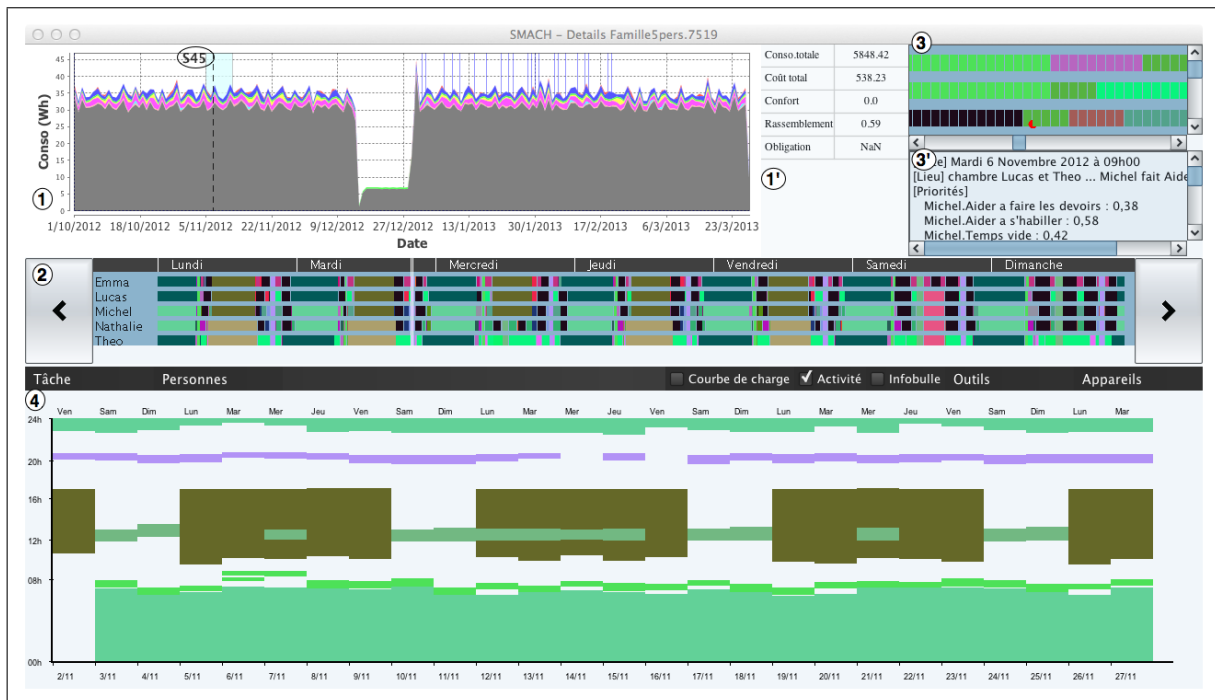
SMACH – Details Famille5pers.7519

S45

Conso (Wh)

45 40 35 30 25 20 15 10 5 0

1/10/2012 18/10/2012 5/11/2012 22/11/2012 9/12/2012 27/12/2012 13/1/2013 30/1/2013 17/2/2013 6/3/2013 23/3/2013

Date

①

| Conso.totale | 5848.42 |
|---|---|
| Coût total | 538.23 |
| Confort | 0.0 |
| Rassemblement | 0.59 |
| Obligation | NaN |

①'

③

③' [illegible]e] Mardi 6 Novembre 2012 à 09h00
[Lieu] chambre Lucas et Theo ... Michel fait Aide
[Priorités]
Michel.Aider a faire les devoirs : 0,38
Michel.Aider a s'habiller : 0,58
Michel.Temps vide : 0,42

②

Lundi Mardi Mercredi Jeudi Vendredi Samedi Dimanche

Emma
Lucas
Michel
Nathalie
Theo

Tâche Personnes Courbe de charge Activité Infobulle Outils Appareils

④

Ven Sam Dim Lun Mar Mer Jeu Ven Sam Dim Lun Mar Mer Jeu Ven Sam Dim Lun Mar Mer Jeu Ven Sam Dim Lun Mar

24h 20h 16h 12h 08h 04h 00h

2/11 3/11 4/11 5/11 6/11 7/11 8/11 9/11 10/11 11/11 12/11 13/11 14/11 15/11 16/11 17/11 18/11 19/11 20/11 21/11 22/11 23/11 24/11 25/11 26/11 27/11